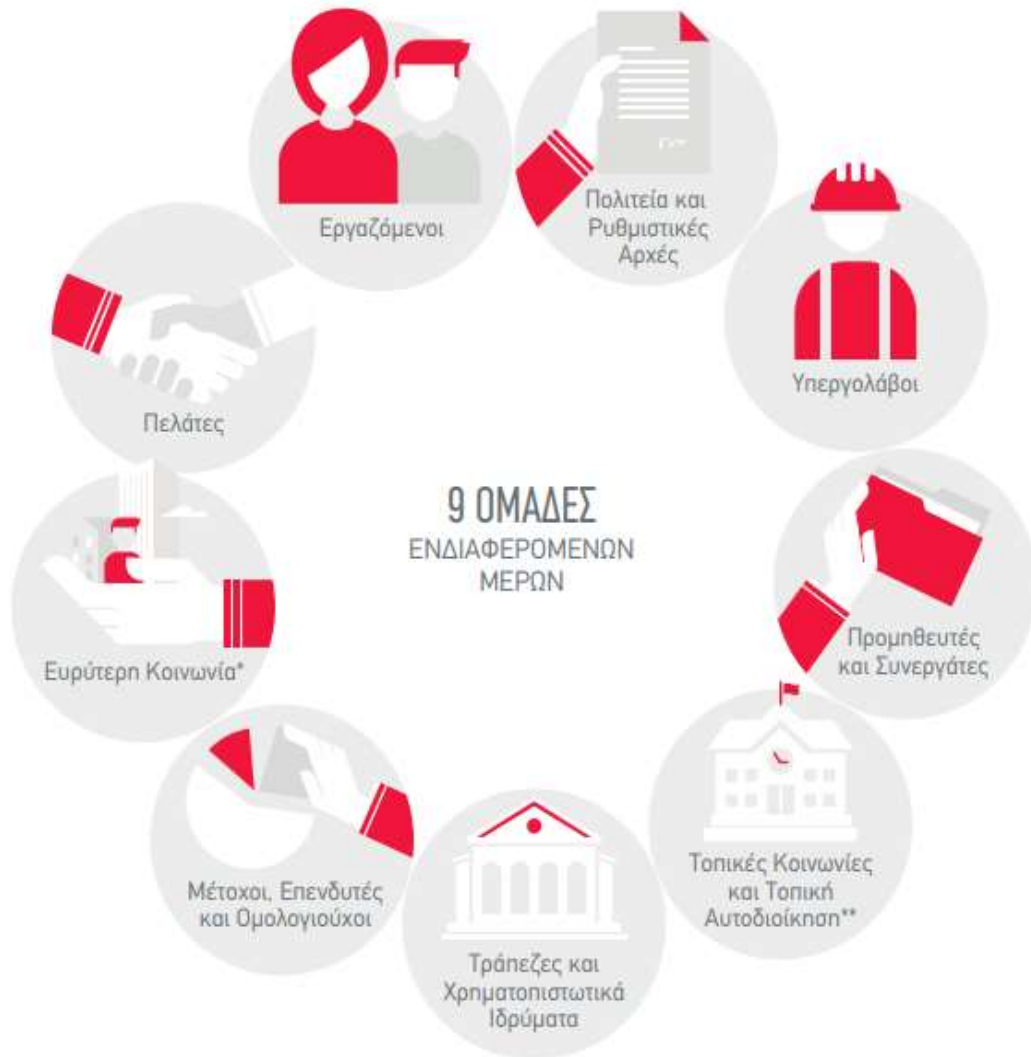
Εργαζόμενοι

Πολιτεία και Ρυθμιστικές Αρχές

Υπεργολάβοι

Προμηθευτές και Συνεργάτες

Τοπικές Κοινωνίες και Τοπική Αυτοδιοίκηση**

Τράπεζες και Χρηματοπιστωτικά Ιδρύματα

Μέτοχοι, Επενδυτές και Ομολογιούχοι

Ευρύτερη Κοινωνία*

Πελάτες

9 ΟΜΑΔΕΣ ΕΝΔΙΑΦΕΡΟΜΕΝΩΝ ΜΕΡΩΝ